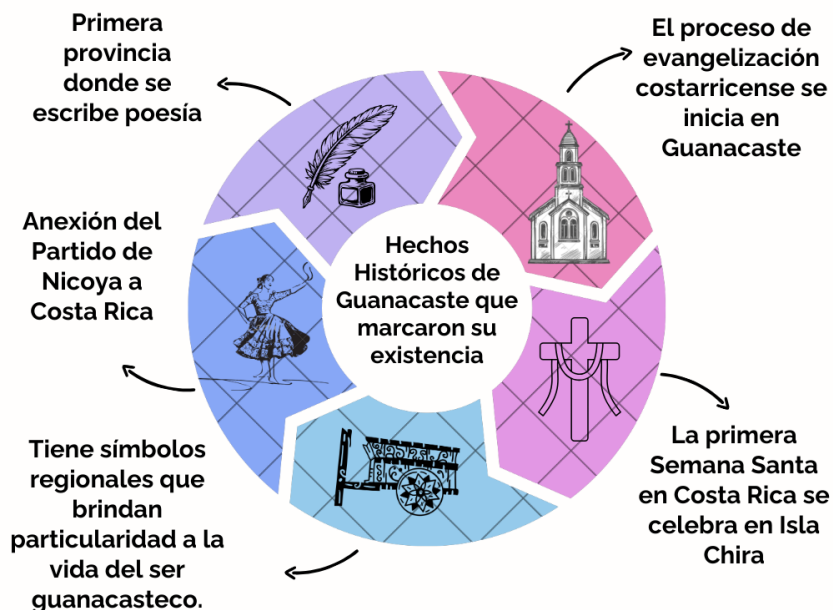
Hechos Históricos de Guanacaste que marcaron su existencia

El proceso de evangelización costarricense se inicia en Guanacaste

La primera Semana Santa en Costa Rica se celebra en Isla Chira

Tiene símbolos regionales que brindan particularidad a la vida del ser guanacasteco.

Anexión del Partido de Nicoya a Costa Rica

Primera provincia donde se escribe poesía